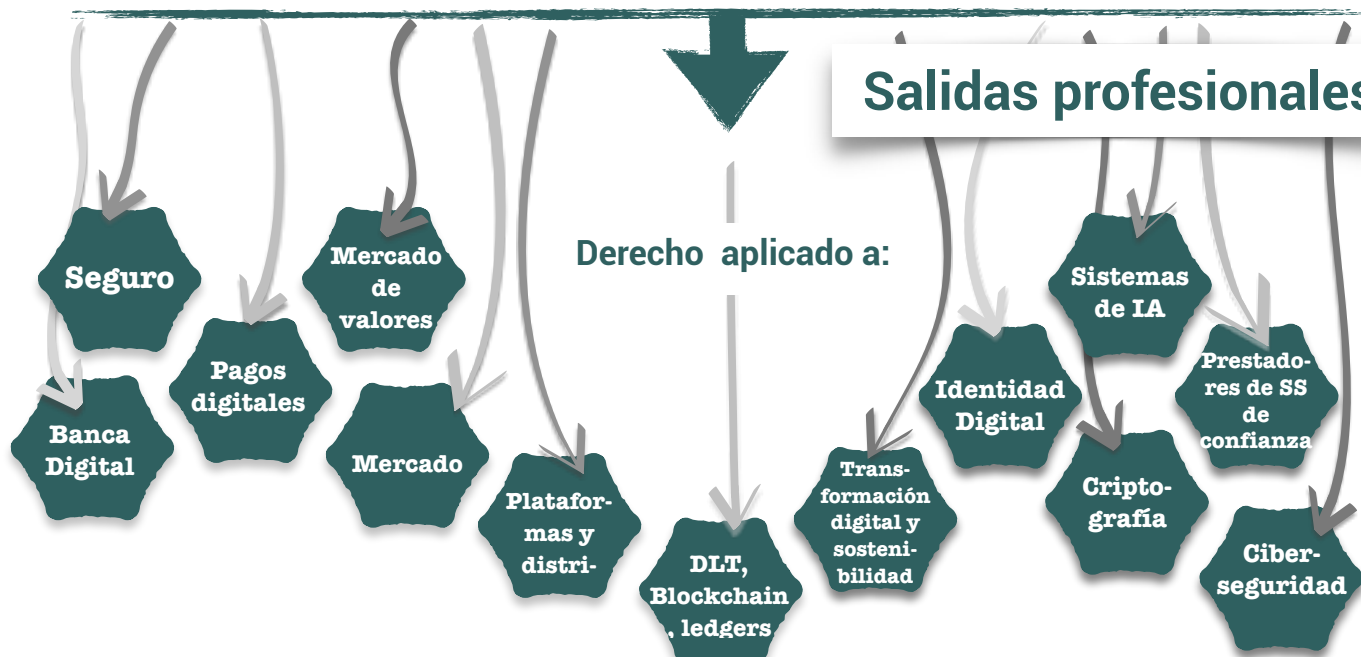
Salidas profesionales

Derecho aplicado a:

Seguro

Banca Digital

Pagos digitales

Mercado de valores

Mercado

Platafor-mas y distri-

DLT, Blockchain, ledgers

Trans-formación digital y sosteni-bilidad

Identidad Digital

Sistemas de IA

Cripto-grafía

Prestado-res de SS de confianza

Ciber-seguridad